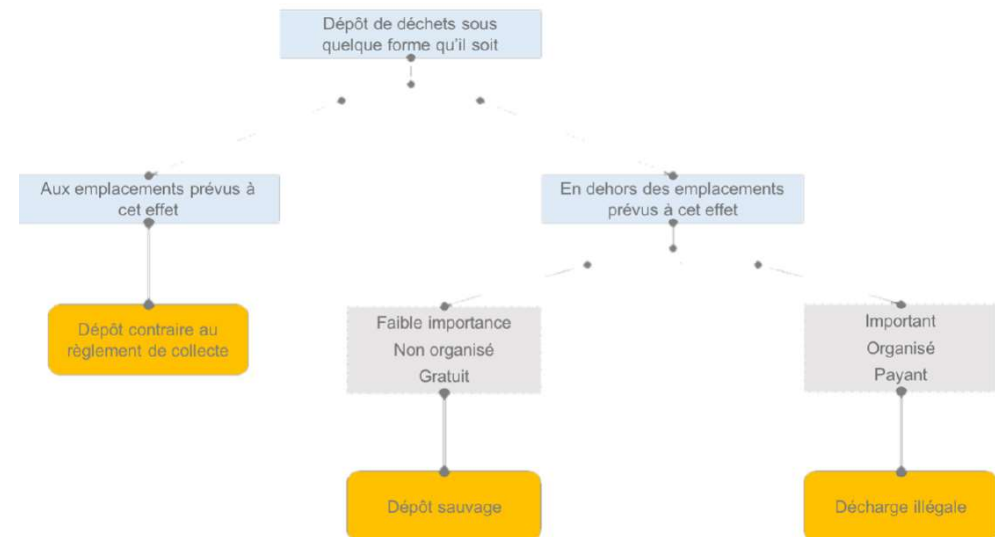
Dépôt de déchets sous quelque forme qu'il soit

Aux emplacements prévus à cet effet

En dehors des emplacements prévus à cet effet

Dépôt contraire au règlement de collecte

Faible importance
Non organisé
Gratuit

Important
Organisé
Payant

Dépôt sauvage

Décharge illégale